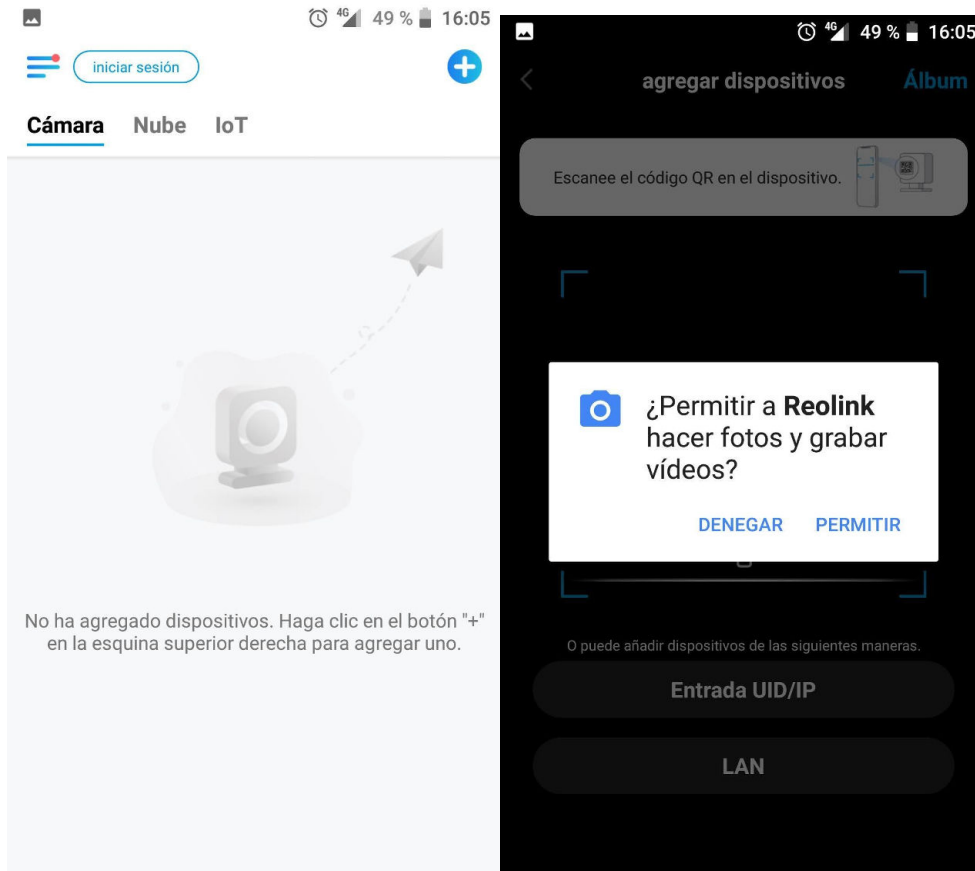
4G 49 % 16:05

iniciar sesión

Cámara Nube IoT

No ha agregado dispositivos. Haga clic en el botón "+" en la esquina superior derecha para agregar uno.

4G 49 % 16:05

agregar dispositivos Álbum

Escanee el código QR en el dispositivo.

¿Permitir a **Reolink** hacer fotos y grabar vídeos?

DENEGAR PERMITIR

O puede añadir dispositivos de las siguientes maneras.

Entrada UID/IP

LAN